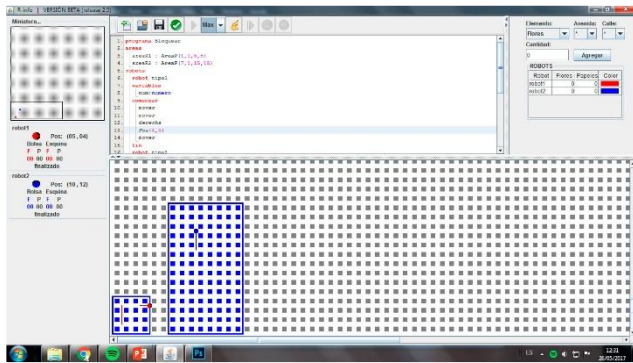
R-info | VERSION BETA | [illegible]

Ministro...

robot1
Pos: (05,04)
Bolsa Esquina
F P F P
00 00 00 00
finalizado

robot2
Pos: (10,12)
Bolsa Esquina
F P F P
00 00 00 00
finalizado

Max

1. programa Bloqueo
2. areas
3. area01 : AreaP(1,1,5,5)
4. area02 : AreaP(7,1,15,15)
5. robots
6. robot tipo1
7. variables
8. num: numero
9. comenzar
10. mover
11. mover
12. derecha
13. Pos(4,5)
14. mover
15. fin
16. robot tipo2

Elementos: Avenida: Calle:
Flores
Cantidad:
0
Agregar
ROBOTS
| Robot | Flores | Papeles | Color |
|---|---|---|---|
| robot1 | 0 | 0 | |
| robot2 | 0 | 0 | |

12:21
28/05/2017